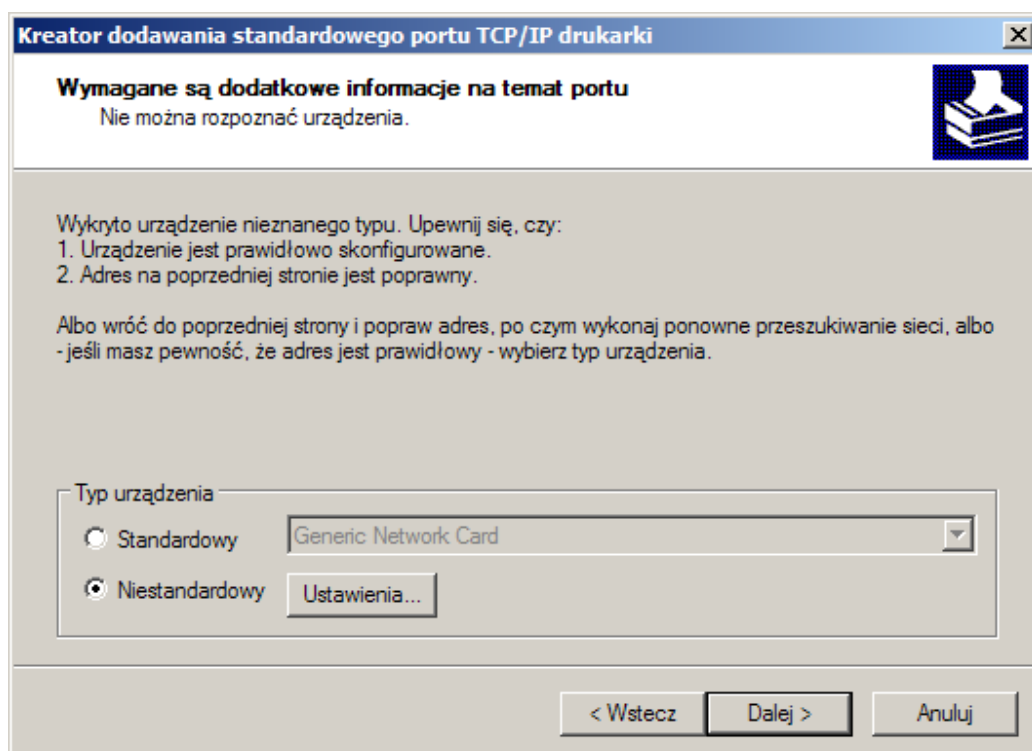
Kreator dodawania standardowego portu TCP/IP drukarki

Wymagane są dodatkowe informacje na temat portu
Nie można rozpoznać urządzenia.

Wykryto urządzenie nieznanego typu. Upewnij się, czy:
1. Urządzenie jest prawidłowo skonfigurowane.
2. Adres na poprzedniej stronie jest poprawny.

Albo wróć do poprzedniej strony i popraw adres, po czym wykonaj ponowne przeszukiwanie sieci, albo - jeśli masz pewność, że adres jest prawidłowy - wybierz typ urządzenia.

Typ urządzenia
Standardowy
Generic Network Card
Niestandardowy
Ustawienia...

< Wstecz
Dalej >
Anuluj